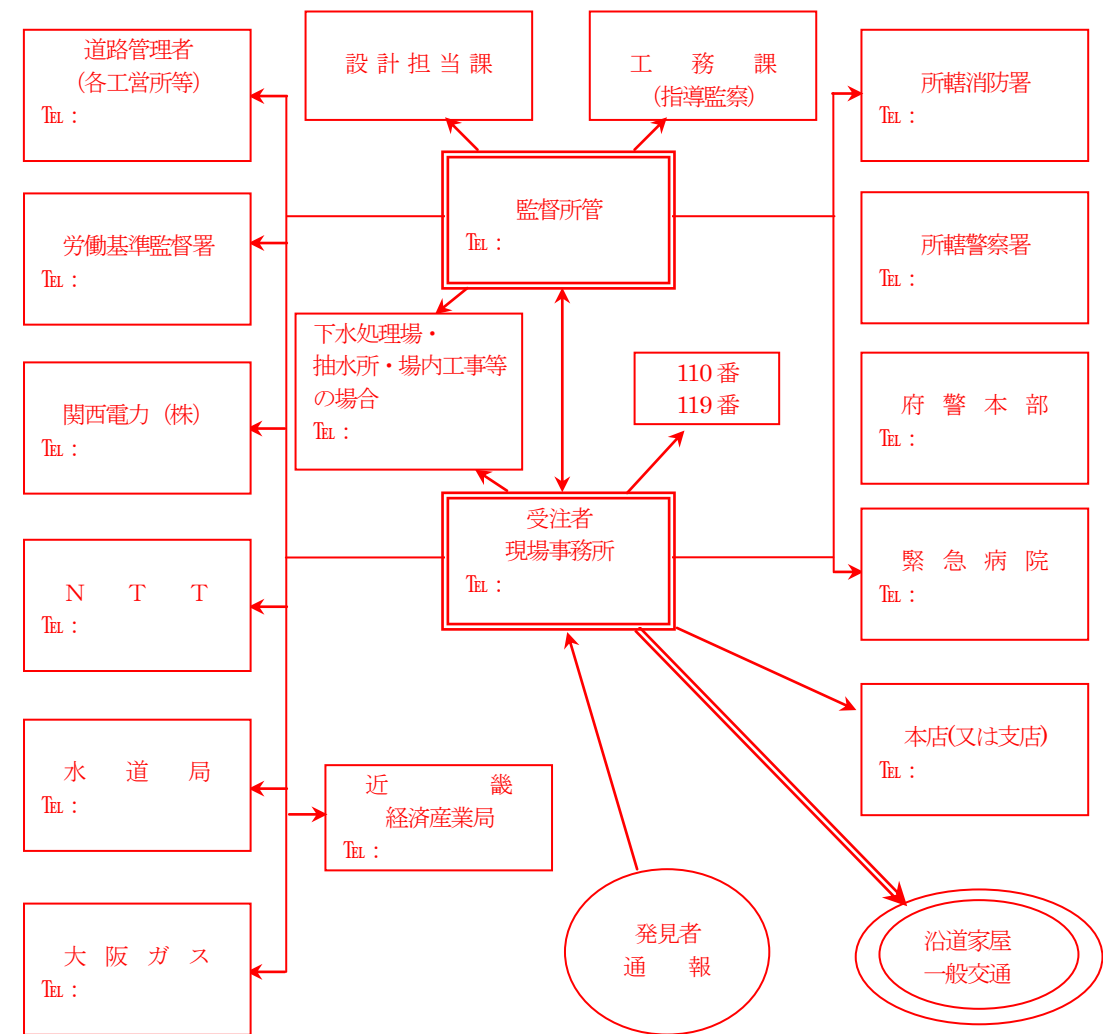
道路管理者
（各工営所等）
TEL：

設計担当課

工　務　課
（指導監察）

所轄消防署
TEL：

労働基準監督署
TEL：

監督所管
TEL：

所轄警察署
TEL：

下水処理場・抽水所・場内工事等の場合
TEL：

110 番
119 番

関西電力（株）
TEL：

府　警　本　部
TEL：

受注者
現場事務所
TEL：

N　T　T
TEL：

緊　急　病　院
TEL：

本店(又は支店)
TEL：

水　道　局
TEL：

近　畿
経済産業局
TEL：

大　阪　ガ　ス
TEL：

発見者
通　報

沿道家屋
一般交通